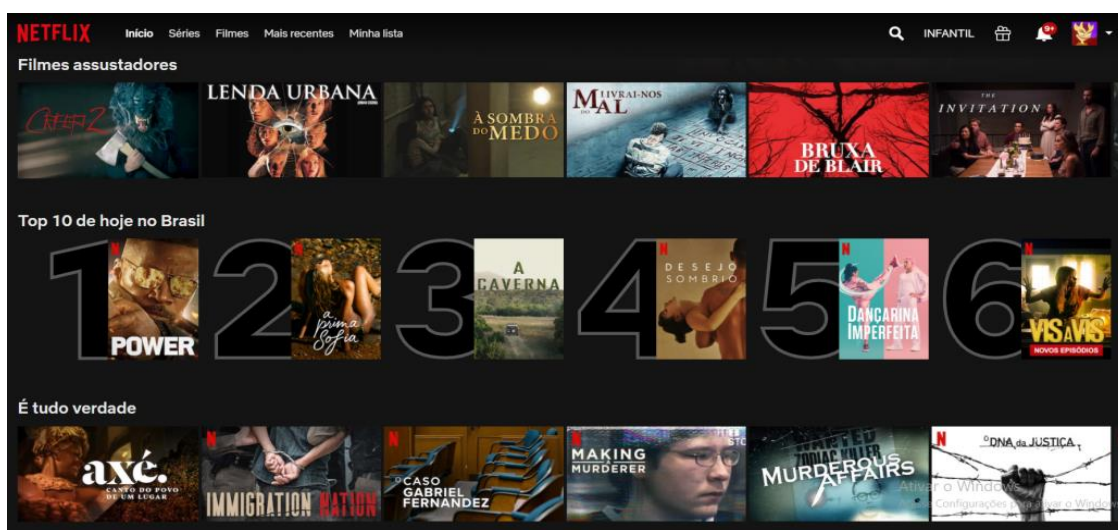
NETFLIX Início Séries Filmes Mais recentes Minha lista

INFANTIL 9+

Filmes assustadores

CREEP 2

LENDA URBANA

À SOMBRA DO MEDO

LIVRAI-NOS DO MAL

BRUXA DE BLAIR

THE INVITATION

Top 10 de hoje no Brasil

1 N POWER

2 a prima Sofia

3 A CAVERNA

4 N DESEJO SOMBRIO

5 N DANÇARINA IMPERFEITA

6 N VIS A VIS NOVOS EPISÓDIOS

É tudo verdade

axé. CANTO DO POVO DE UM LUGAR

N IMMIGRATION NATION

N O CASO GABRIEL FERNANDEZ

N MAKING A MURDERER

MURDEROUS AFFAIRS

N O DNA da JUSTIÇA

Ativar o Windows
Configurações para ativar o Windows